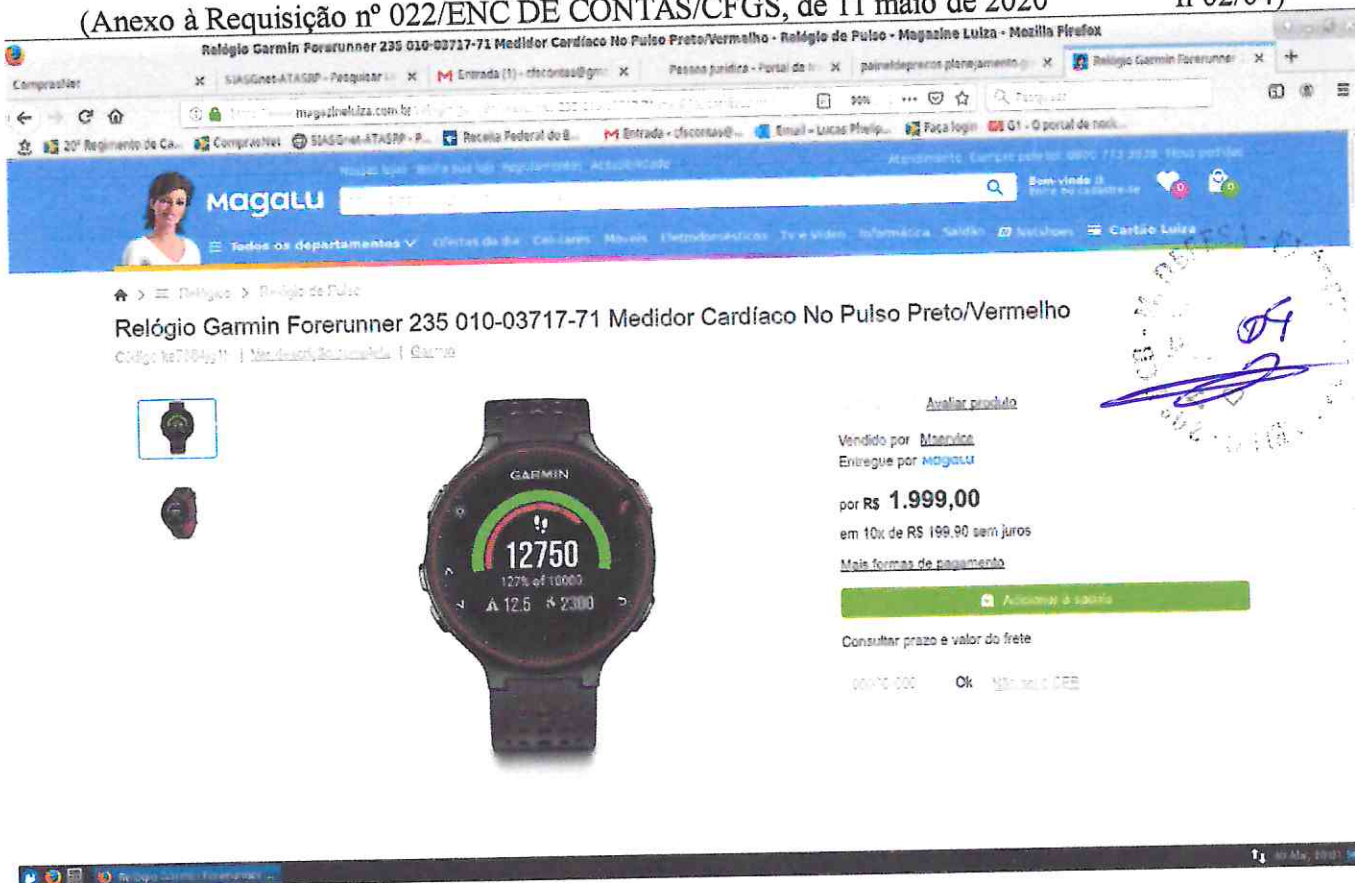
(Anexo à Requisição nº 022/ENC DE CONTAS/CFGS, de 11 maio de 2020 fl 02/04)

Relógio Garmin Forerunner 235 010-03717-71 Medidor Cardíaco No Pulso Preto/Vermelho - Relógio de Pulso - Magazine Luiza - Mozilla Firefox

ComprasNet | SIASGnet-ATASRP - Pesquisar | M Entrada (1) - cfscontas@gm | Pessoa Jurídica - Portal da | painel de preços planejamento | Relógio Garmin Forerunner

magazineluiza.com.br | 90% | Pesquisar

20º Regimento de Ca... | ComprasNet | SIASGnet-ATASRP - P... | Receita Federal do B... | M Entrada - cfscontas@... | Email - Lucas Phelip... | Faça login | G1 - O portal de notí...

Magalu

Bem-vindo

Todos os departamentos | Ofertas do dia | Celulares | Móveis | Eletrodomésticos | TV e Vídeo | Informática | Saldão | Cartão Luiza

Relógios > Relógio de Pulso

Relógio Garmin Forerunner 235 010-03717-71 Medidor Cardíaco No Pulso Preto/Vermelho

Avaliar produto

GARMIN
12750
127% of 10000
12.5 2300

Vendido por Mservice
Entregue por Magalu

por R$ 1.999,00
em 10x de R$ 199,90 sem juros

Mais formas de pagamento

Adicionar à sacola

Consultar prazo e valor do frete

Ok

Relógio Garmin Forerunner